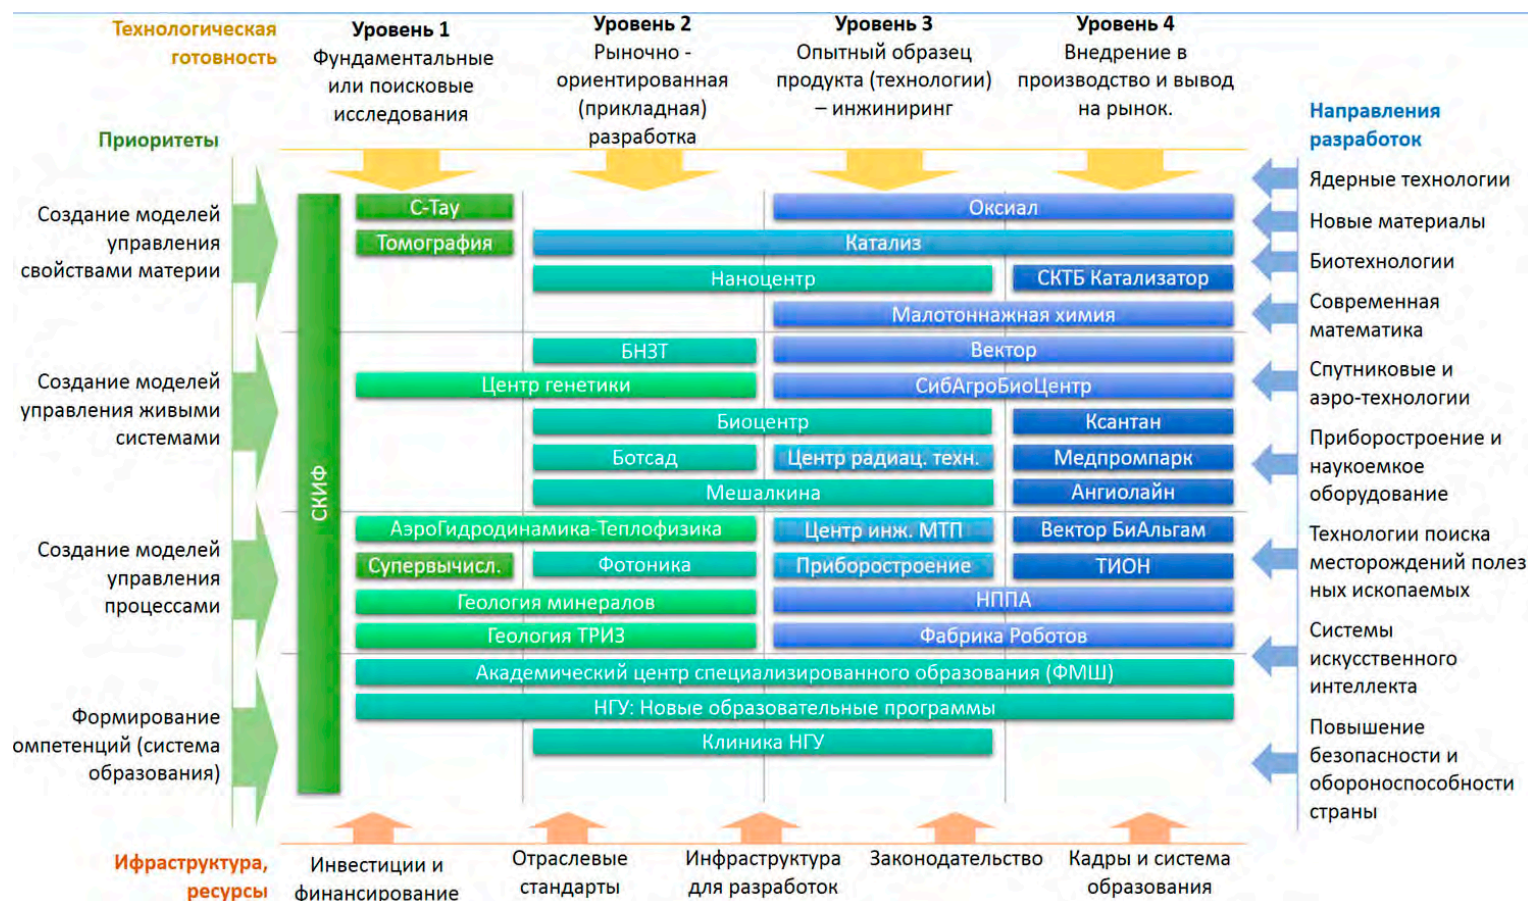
Технологическая готовность

Уровень 1
Фундаментальные или поисковые исследования

Уровень 2
Рыночно - ориентированная (прикладная) разработка

Уровень 3
Опытный образец продукта (технологии) – инжиниринг

Уровень 4
Внедрение в производство и вывод на рынок.

Приоритеты

Направления разработок

Создание моделей управления свойствами материи

Создание моделей управления живыми системами

Создание моделей управления процессами

Формирование омпетенций (система образования)

СКИФ

С-Тау
Томография
Оксиал
Катализ
Наноцентр
СКТБ Катализатор
Малотоннажная химия
БНЗТ
Вектор
Центр генетики
СибАгроБиоЦентр
Биоцентр
Ксантан
Ботсад
Центр радиац. техн.
Медпромпарк
Мешалкина
Ангиолайн
АэроГидродинамика-Теплофизика
Центр инж. МТП
Вектор БиАльгам
Супервычисл.
Фотоника
Приборостроение
ТИОН
Геология минералов
НППА
Геология ТРИЗ
Фабрика Роботов
Академический центр специализированного образования (ФМШ)
НГУ: Новые образовательные программы
Клиника НГУ

Ядерные технологии
Новые материалы
Биотехнологии
Современная математика
Спутниковые и аэро-технологии
Приборостроение и наукоемкое оборудование
Технологии поиска месторождений полезных ископаемых
Системы искусственного интеллекта
Повышение безопасности и обороноспособности страны

Ифраструктура, ресурсы
Инвестиции и финансирование
Отраслевые стандарты
Инфраструктура для разработок
Законодательство
Кадры и система образования